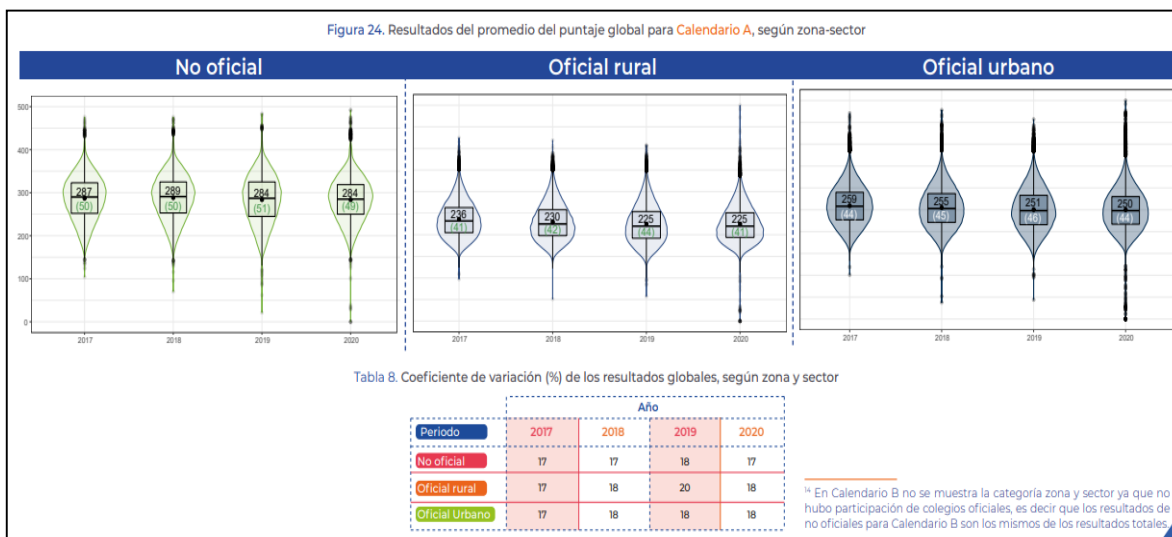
Figura 24. Resultados del promedio del puntaje global para Calendario A, según zona-sector

No oficial

Oficial rural

Oficial urbano

500
400
300
200
100
0

287
(50)
289
(50)
284
(51)
284
(49)

2017 2018 2019 2020

236
(41)
230
(42)
225
(44)
225
(41)

2017 2018 2019 2020

259
(44)
255
(45)
251
(46)
250
(44)

2017 2018 2019 2020

Tabla 8. Coeficiente de variación (%) de los resultados globales, según zona y sector

| | Año | | | |
|---|---|---|---|---|
| Periodo | 2017 | 2018 | 2019 | 2020 |
| No oficial | 17 | 17 | 18 | 17 |
| Oficial rural | 17 | 18 | 20 | 18 |
| Oficial Urbano | 17 | 18 | 18 | 18 |

¹⁴ En Calendario B no se muestra la categoría zona y sector ya que no hubo participación de colegios oficiales, es decir que los resultados de no oficiales para Calendario B son los mismos de los resultados totales.